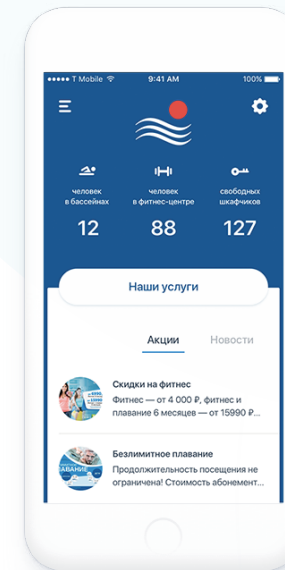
T Mobile 9:41 AM 100%

человек в бассейнах
12

человек в фитнес-центре
88

свободных шкафчиков
127

Наши услуги

Акции Новости

Скидки на фитнес
Фитнес — от 4 000 ₽, фитнес и плавание 6 месяцев — от 15990 ₽ ...

Безлимитное плавание
Продолжительность посещения не ограничена! Стоимость абонемент...